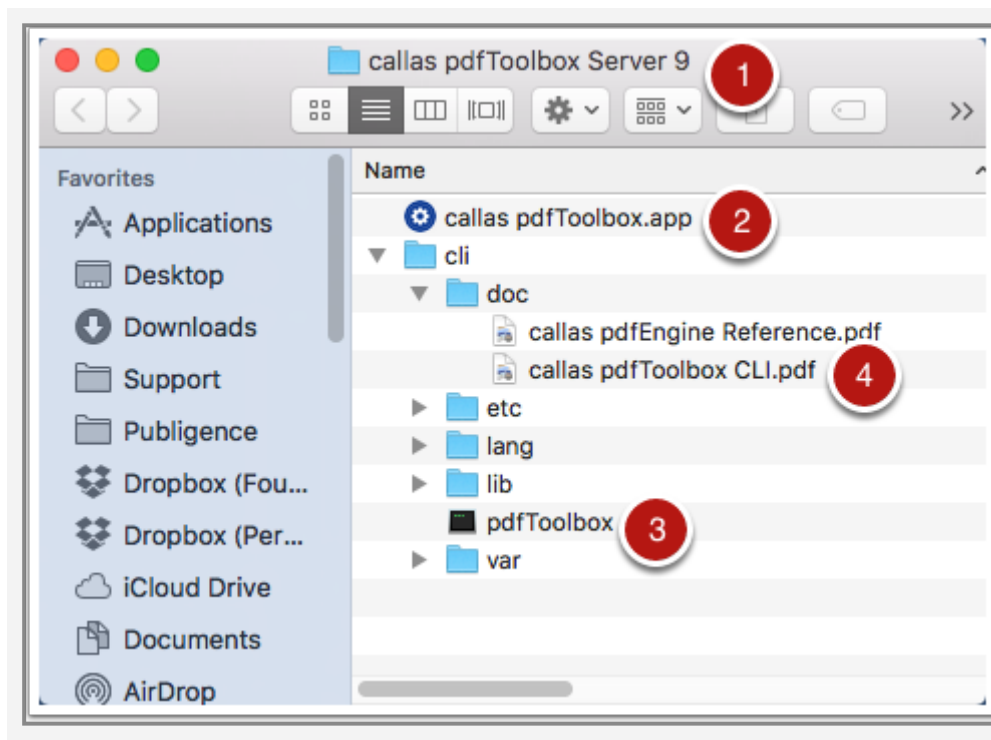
callas pdfToolbox Server 9

1

>>

Favorites

Applications

Desktop

Downloads

Support

Publigence

Dropbox (Fou...

Dropbox (Per...

iCloud Drive

Documents

AirDrop

Name

callas pdfToolbox.app

2

cli

doc

callas pdfEngine Reference.pdf

callas pdfToolbox CLI.pdf

4

etc

lang

lib

pdfToolbox

3

var